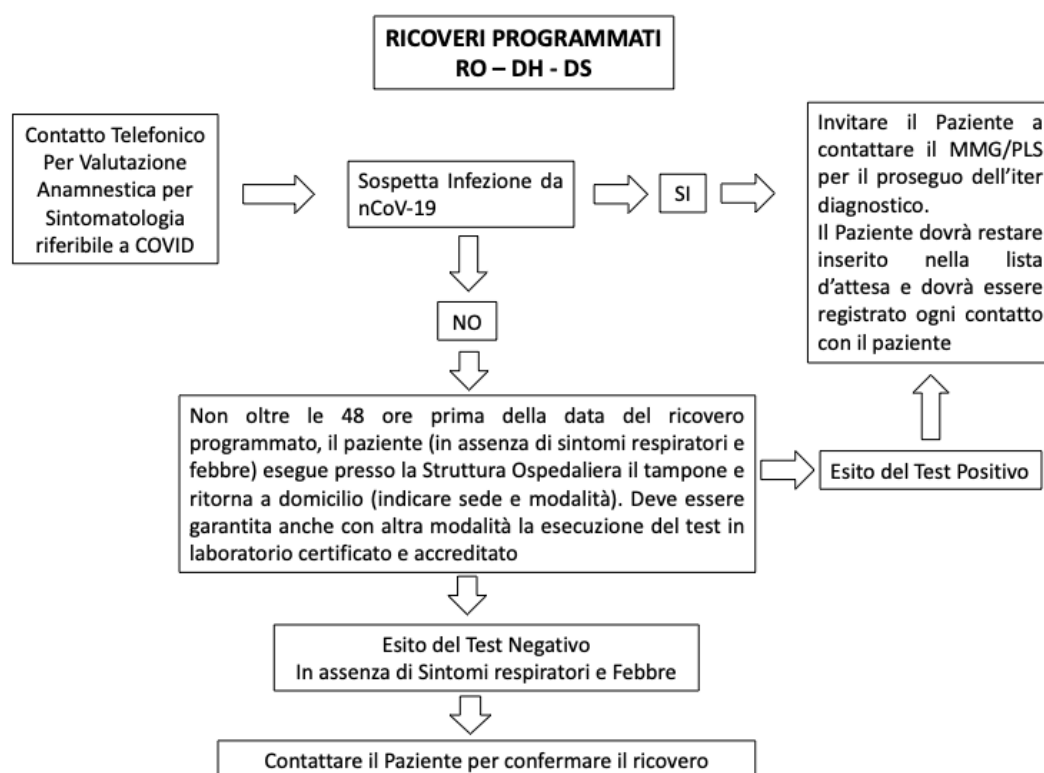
RICOVERI PROGRAMMATI
RO – DH - DS

Contatto Telefonico Per Valutazione Anamnestica per Sintomatologia riferibile a COVID

Sospetta Infezione da nCoV-19

SI

Invitare il Paziente a contattare il MMG/PLS per il proseguo dell'iter diagnostico.
Il Paziente dovrà restare inserito nella lista d'attesa e dovrà essere registrato ogni contatto con il paziente

NO

Non oltre le 48 ore prima della data del ricovero programmato, il paziente (in assenza di sintomi respiratori e febbre) esegue presso la Struttura Ospedaliera il tampone e ritorna a domicilio (indicare sede e modalità). Deve essere garantita anche con altra modalità la esecuzione del test in laboratorio certificato e accreditato

Esito del Test Positivo

Esito del Test Negativo
In assenza di Sintomi respiratori e Febbre

Contattare il Paziente per confermare il ricovero